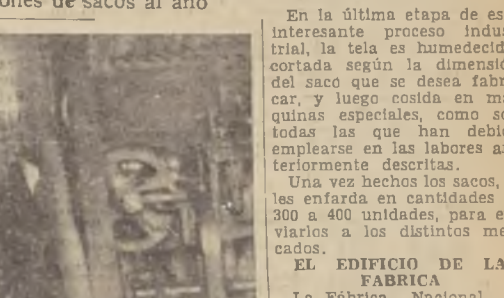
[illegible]ones de sacos al año

En la última etapa de es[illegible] interesante proceso indus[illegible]trial, la tela es humedecid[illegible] cortada según la dimensió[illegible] del saco que se desea fabri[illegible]car, y luego cosida en má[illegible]quinas especiales, como so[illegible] todas las que han debi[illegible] emplearse en las labores an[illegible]teriormente descritas.

Una vez hechos los sacos, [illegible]les enfarda en cantidades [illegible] 300 a 400 unidades, para e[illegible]viarlos a los distintos me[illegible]cados.

EL EDIFICIO DE LA FABRICA

La Fábrica Nacional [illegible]